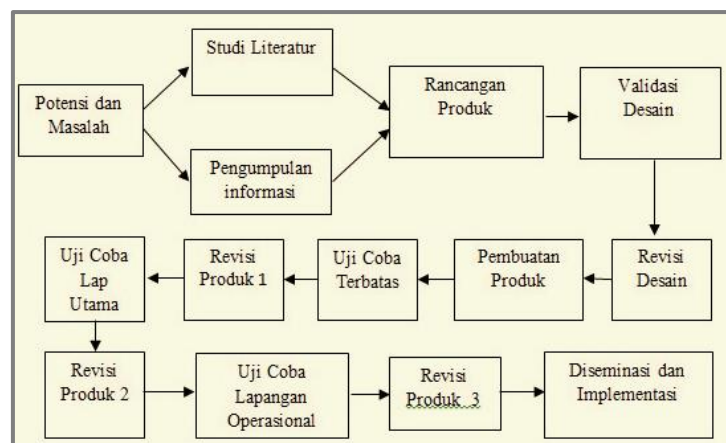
Potensi dan Masalah

Studi Literatur

Pengumpulan informasi

Rancangan Produk

Validasi Desain

Revisi Desain

Pembuatan Produk

Uji Coba Terbatas

Revisi Produk 1

Uji Coba Lap Utama

Revisi Produk 2

Uji Coba Lapangan Operasional

Revisi Produk 3

Diseminasi dan Implementasi